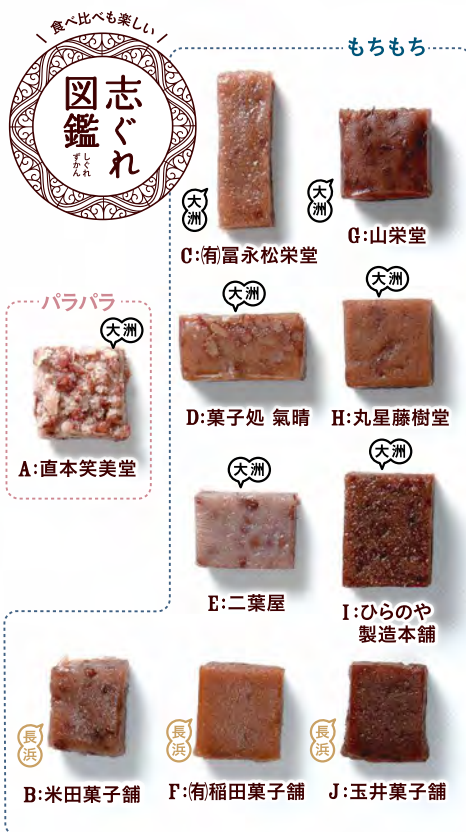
食べ比べも楽しい

志ぐれ図鑑
しぐれずかん

もちもち

パラパラ

大洲
A:直本笑美堂

大洲
C:㈲冨永松栄堂

大洲
G:山栄堂

大洲
D:菓子処 氣晴

大洲
H:丸星藤樹堂

大洲
E:二葉屋

大洲
I:ひらのや製造本舗

長浜
B:米田菓子舗

長浜
F:㈲稲田菓子舗

長浜
J:玉井菓子舗